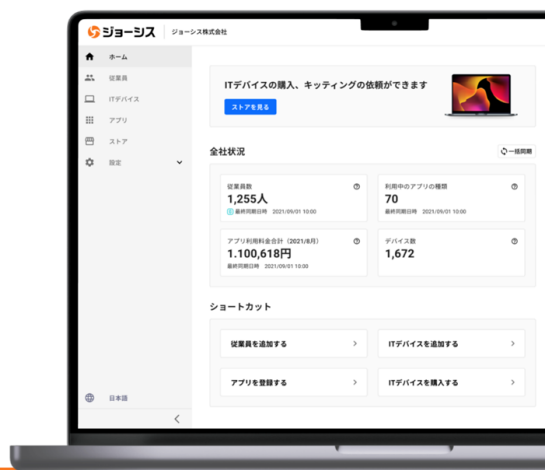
ジョーシス | ジョーシス株式会社

ホーム
従業員
ITデバイス
アプリ
ストア
設定

ITデバイスの購入、キッティングの依頼ができます
ストアを見る

全社状況
一括同期

従業員数
1,255人
最終同期日時 2021/09/01 10:00

利用中のアプリの種類
70
最終同期日時 2021/09/01 10:00

アプリ利用料金合計（2021/8月）
1.100,618円
最終同期日時 2021/09/01 10:00

デバイス数
1,672

ショートカット
従業員を追加する
ITデバイスを追加する
アプリを登録する
ITデバイスを購入する

日本語